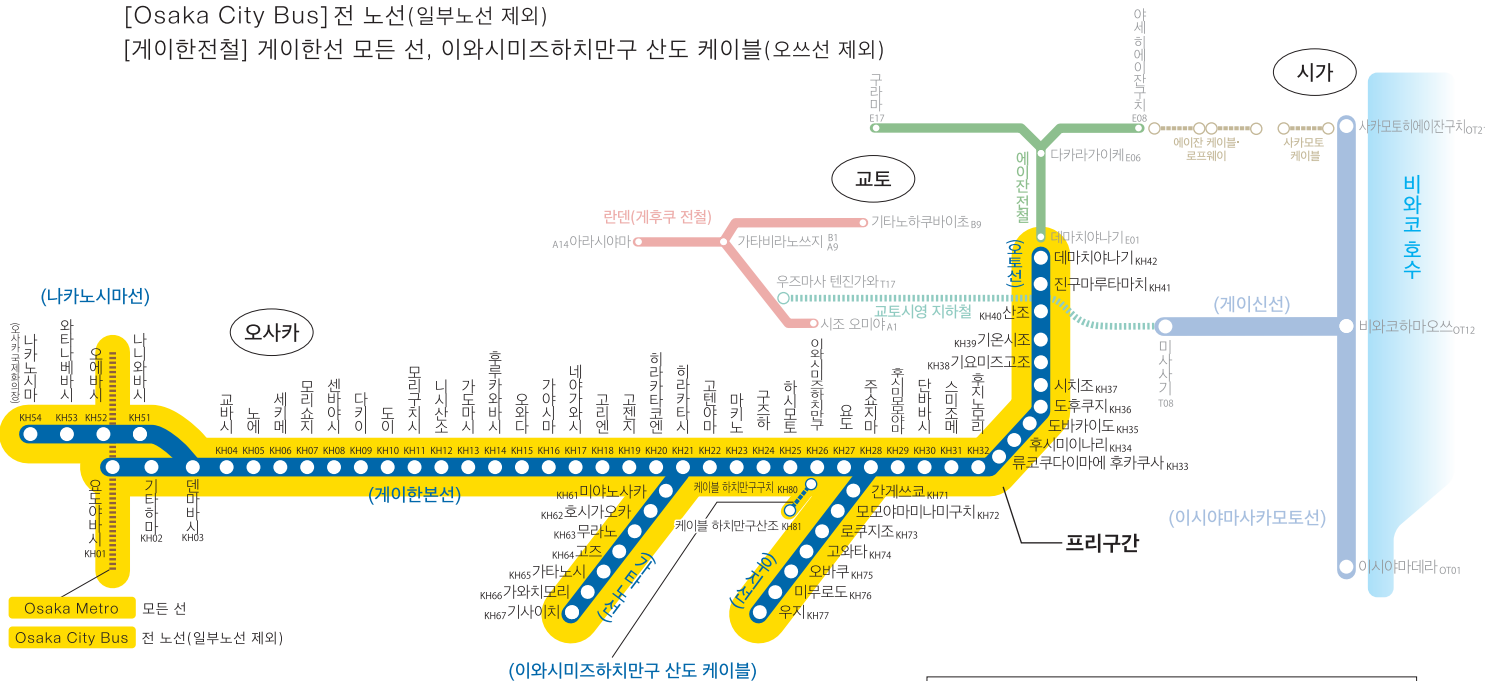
[Osaka City Bus] 전 노선(일부노선 제외)
[게이한전철] 게이한선 모든 선, 이와시미즈하치만구 산도 케이블(오쓰선 제외)

시가
교토
오사카

구라마 E17
아세히에이잔구치 E08
에이잔 케이블·로프웨이
사카모토 케이블
사카모토히에이잔구치 OT21
에이잔전철
다카라가이케 E06
데마치야나기 E01
비와코 호수
란덴(게후쿠 전철)
기타노하쿠바이초 B9
A14 아라시야마
가타비라노쓰지 B1 A9
우즈마사 텐진가와 T17
시조 오미야 A1
교토시영 지하철
(게이신선)
미사사기 T08
비와코하마오쓰 OT12
(이시야마사카모토선)
이시야마데라 OT01

(나카노시마선)
나카노시마(오사카국제회의장) KH54
와타나베바시 KH53
오에바시 KH52
나니와바시 KH51
요도야바시 KH01
기타하마 KH02
덴마바시 KH03
교바시 KH04
노에 KH05
세키메 KH06
모리쇼지 KH07
센바야시 KH08
다키이 KH09
도이 KH10
모리구치시 KH11
니시산소 KH12
가도마시 KH13
후루카와바시 KH14
오와다 KH15
가야시마 KH16
네야가와시 KH17
고리엔 KH18
고젠지 KH19
히라카타코엔 KH20
히라카타시 KH21
고텐야마 KH22
마키노 KH23
구즈하 KH24
하시모토 KH25
이와시미즈하치만구 KH26
요도 KH27
주쇼지마 KH28
후시미모모야마 KH29
단바바시 KH30
스미조메 KH31
후지노모리 KH32
류코쿠다이마에 후카쿠사 KH33
후시미이나리 KH34
도바카이도 KH35
도후쿠지 KH36
시치조 KH37
기요미즈고조 KH38
기온시조 KH39
산조 KH40
진구마루타마치 KH41
데마치야나기 KH42
(오토선)
(게이한본선)
미야노사카 KH61
호시가오카 KH62
무라노 KH63
고즈 KH64
가타노시 KH65
가와치모리 KH66
기사이치 KH67
(가타노선)
케이블 하치만구치 KH80
케이블 하치만구산조 KH81
간게쓰쿄 KH71
모모야마미나미구치 KH72
로쿠지조 KH73
고와타 KH74
오바쿠 KH75
미무로도 KH76
우지 KH77
(우지선)
프리구간
(이와시미즈하치만구 산도 케이블)

Osaka Metro 모든 선
Osaka City Bus 전 노선(일부노선 제외)